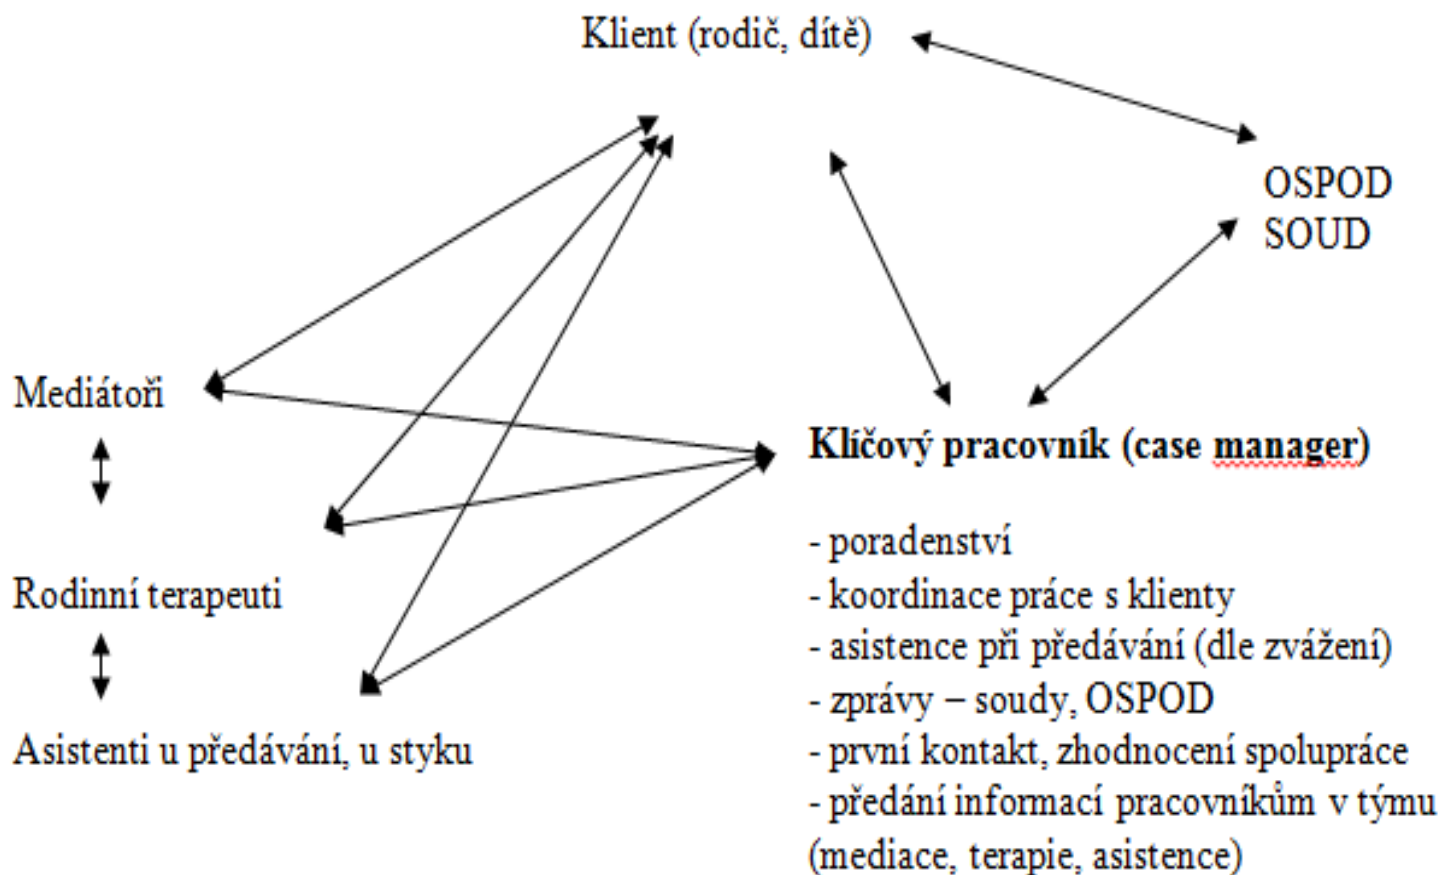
Klient (rodič, dítě)

OSPOD
SOUD

Mediátoři

Rodinní terapeuti

Asistenti u předávání, u styku

**Klíčový pracovník (case manager)**

- poradenství
- koordinace práce s klienty
- asistence při předávání (dle zvážení)
- zprávy – soudy, OSPOD
- první kontakt, zhodnocení spolupráce
- předání informací pracovníkům v týmu (mediace, terapie, asistence)